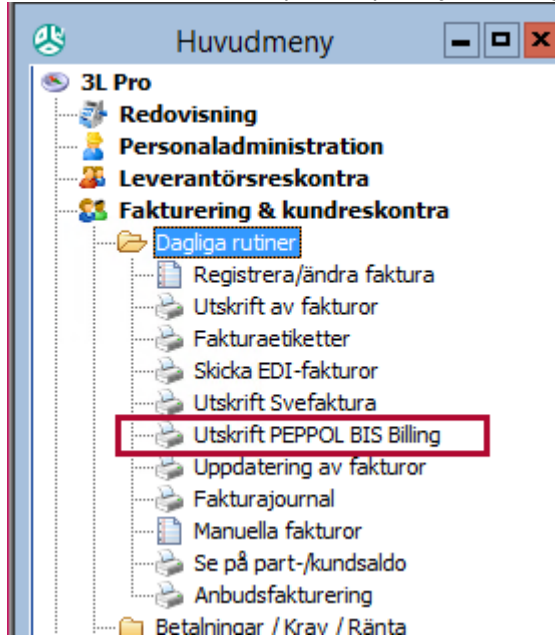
Huvudmeny

3L Pro
Redovisning
Personaladministration
Leverantörsreskontra
Fakturering & kundreskontra
Dagliga rutiner
Registrera/ändra faktura
Utskrift av fakturor
Fakturaetiketter
Skicka EDI-fakturor
Utskrift Svefaktura
Utskrift PEPPOL BIS Billing
Uppdatering av fakturor
Fakturajournal
Manuella fakturor
Se på part-/kundsaldo
Anbudsfakturering
Betalningar / Krav / Ränta